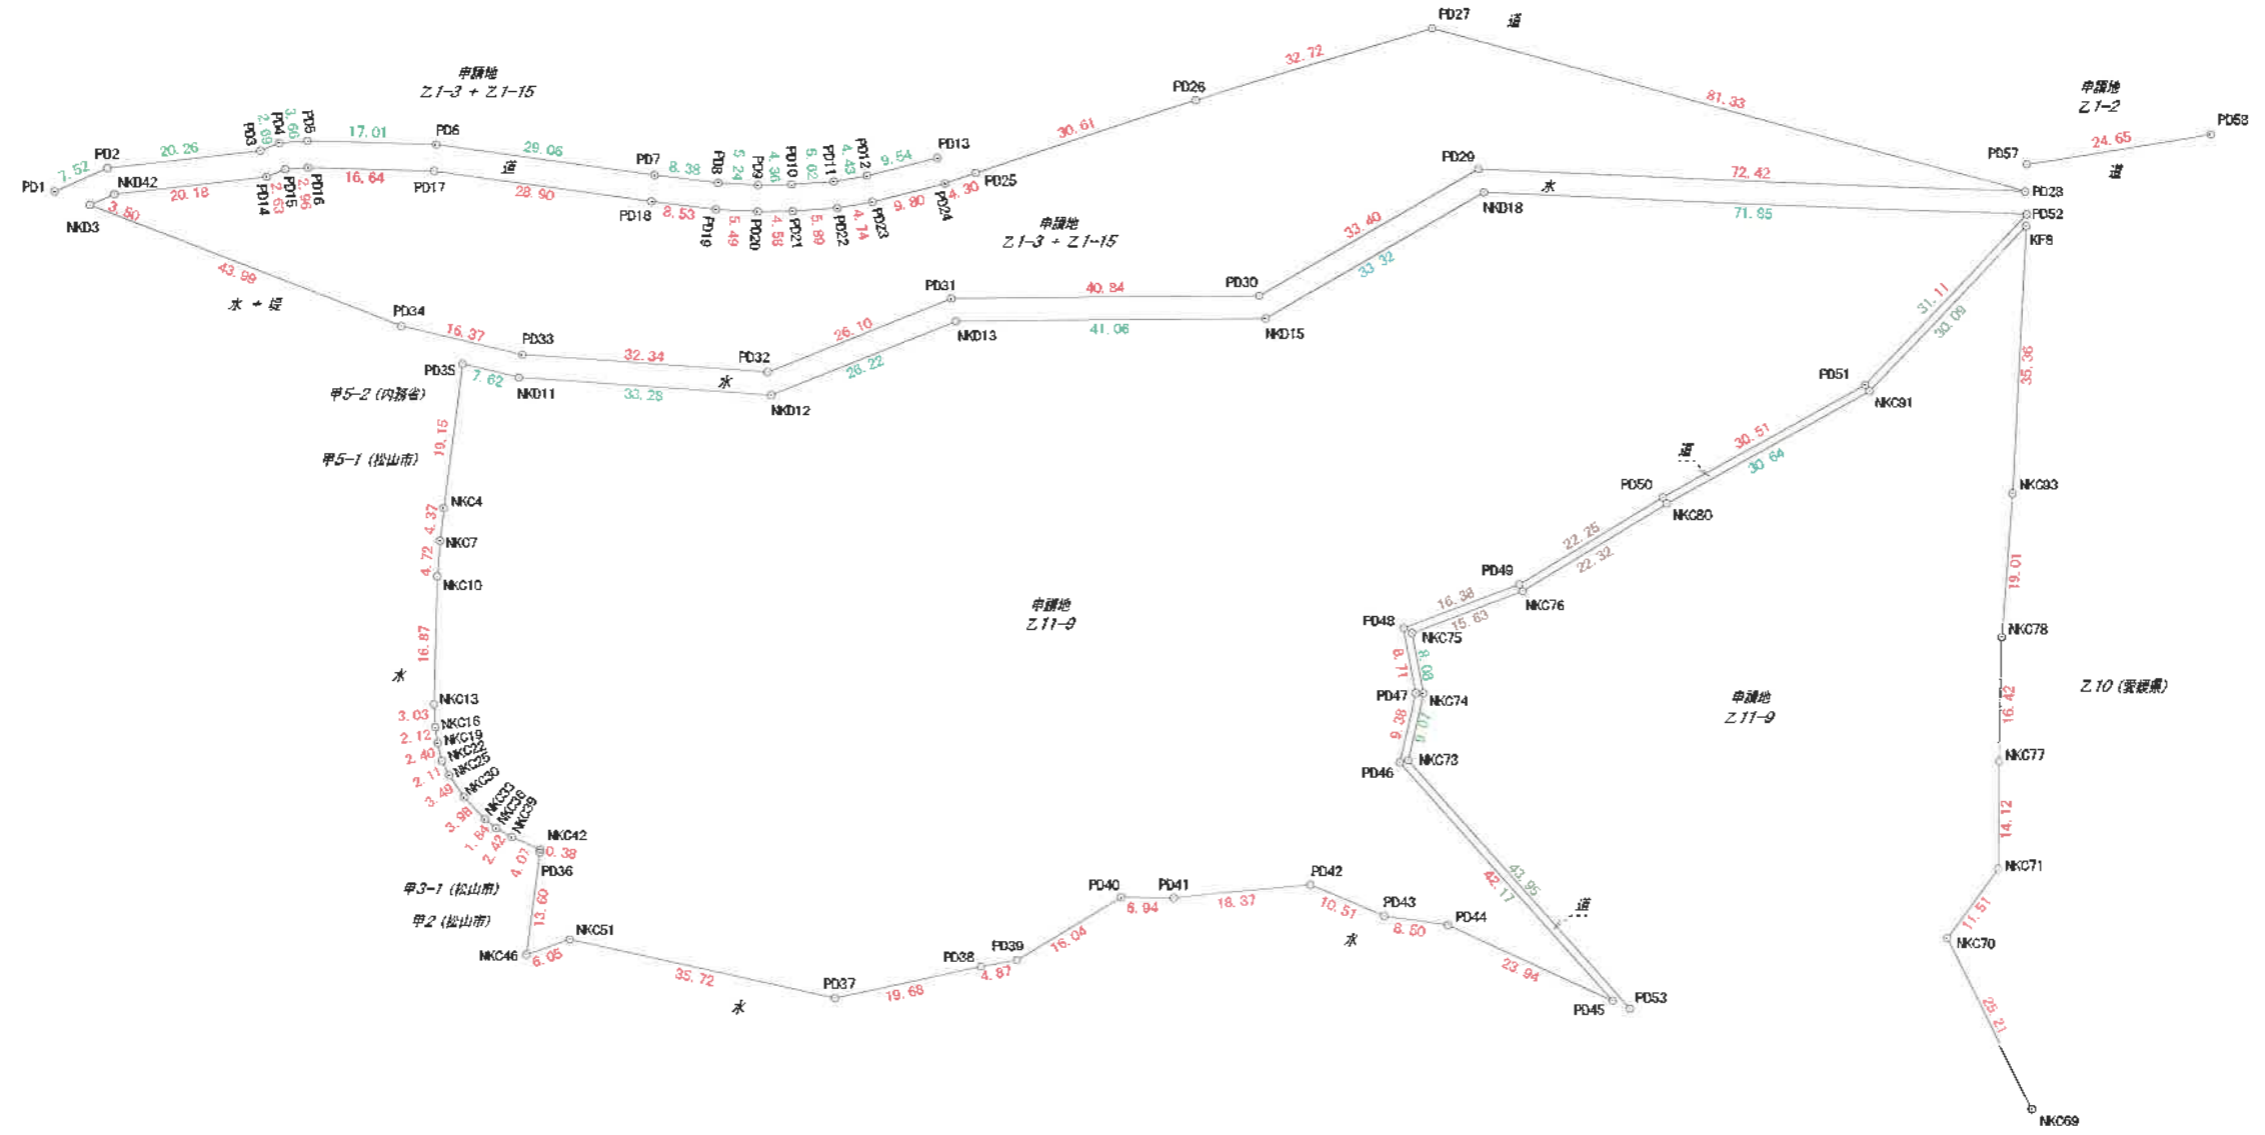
PD27 道
32.72
PD26
81.33
申請地
乙1-2
PD58
24.65
PD57
道
PD28
申請地
乙1-3 + 乙1-15
PD1 7.52 PD2 20.26 PD3 2.69 PD4 3.66 PD5 17.01 PD6 29.06 PD7 8.38 PD8 5.24 PD9 4.36 PD10 5.02 PD11 4.43 PD12 9.54 PD13
30.61
PD29
72.42
NKD42 20.18 PD14 2.63 PD15 2.96 PD16 16.64 PD17 道 28.90 PD18 8.53 PD19 5.49 PD20 4.58 PD21 5.89 PD22 4.74 PD23 9.80 PD24 4.30 PD25
水
NKD18
71.85
PD52
NKD3 3.50
申請地
乙1-3 + 乙1-15
KF8
33.40
33.32
43.99
水 + 堤
PD31
40.84
PD30
PD34
16.37
PD33
26.10
NKD13
41.06
NKD15
31.11
30.09
35.36
32.34
PD32
水
26.22
PD35
7.62
NKD11
33.28
NKD12
甲5-2 (内務省)
PD51
NKC91
19.15
甲5-1 (松山市)
道
30.51
30.64
NKC4
4.37
NKC7
4.72
NKC10
PD50
NKC80
NKC93
22.25
22.32
PD49
NKC76
19.01
16.87
水
申請地
乙11-9
PD48
16.38
15.63
NKC75
NKC78
8.71
8.08
PD47
NKC74
申請地
乙11-9
乙10 (愛媛県)
16.42
NKC13
3.03 NKC16
2.12 NKC19
2.40 NKC22
NKC25
2.11 NKC30
3.49
NKC33
NKC36
NKC39
3.98
1.84
2.42
9.38
10.01
NKC73
PD46
NKC77
14.12
NKC42
0.38
4.07
PD36
甲3-1 (松山市)
甲2 (松山市)
13.60
NKC46
6.05
NKC51
35.72
水
PD37
19.68
PD38
4.87
PD39
16.04
PD40
6.94
PD41
18.37
PD42
10.51
PD43
水
8.50
PD44
23.94
42.17
43.95
道
PD45
PD53
NKC71
11.51
NKC70
25.21
NKC69